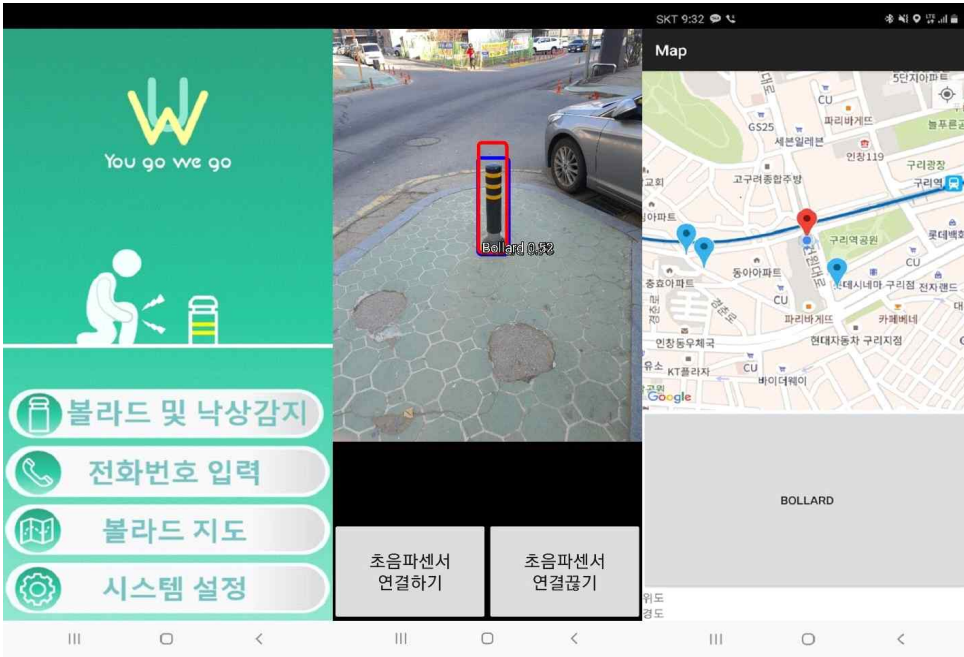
You go we go

볼라드 및 낙상감지

전화번호 입력

볼라드 지도

시스템 설정

Bollard 0.52

초음파센서 연결하기

초음파센서 연결끊기

SKT 9:32

Map

5단지아파트
CU
GS25
파리바게뜨
세븐일레븐
인창119
늘푸른공원
구리광장
고구려종합주방
구리역
교회
아파트
구리역공원
롯데백화
동아아파트
중흥아파트
롯데시네마 구리점
전자랜드
CU
CU
파리바게뜨
카페베네
인창동우체국
현대자동차 구리지점
KT플라자
CU
바이더웨이
Google

BOLLARD

위도
경도